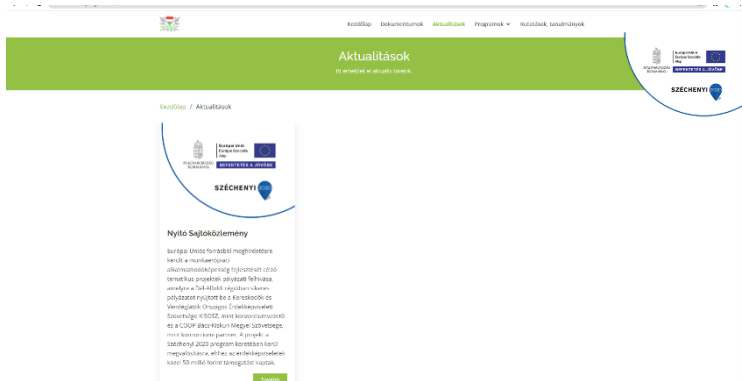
Kezdőlap Dokumentumok Aktualitások Programok Kutatások, tanulmányok

Aktualitások

Itt érhetőek el aktuális híreink.

Kezdőlap / Aktualitások

MAGYARORSZÁG KORMÁNYA

Európai Unió Európai Szociális Alap

BEFEKTETÉS A JÖVŐBE

SZÉCHENYI 2020

Nyitó Sajtóközlemény

Európai Uniós forrásból meghirdetésre került a munkaerőpiaci alkalmazkodóképesség fejlesztését célzó tematikus projektek pályázati felhívása, amelyre a Dél-Alföldi régióban sikeres pályázatot nyújtott be a Kereskedők és Vendéglátók Országos Érdekképviseleti Szövetsége KISOSZ, mint konzorciumvezető és a CSOSZ Bács-Kiskun Megyei Szövetsége, mint konzorciumi partner. A projekt a Széchenyi 2020 program keretében kerül megvalósításra, ehhez az érdekképviseletek közel 50 millió forint támogatást kaptak.

Tovább

MAGYARORSZÁG KORMÁNYA

Európai Unió Európai Szociális Alap

BEFEKTETÉS A JÖVŐBE

SZÉCHENYI 2020